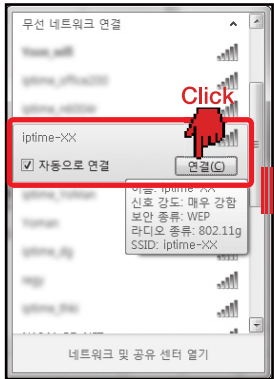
무선 네트워크 연결

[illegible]

iptime_office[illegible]

iptime_n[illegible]

Click

iptime-XX

자동으로 연결

연결(C)

이름: iptime-XX
신호 강도: 매우 강함
보안 종류: WEP
라디오 종류: 802.11g
SSID: iptime-XX

iptime_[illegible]

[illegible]

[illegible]

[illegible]

네트워크 및 공유 센터 열기